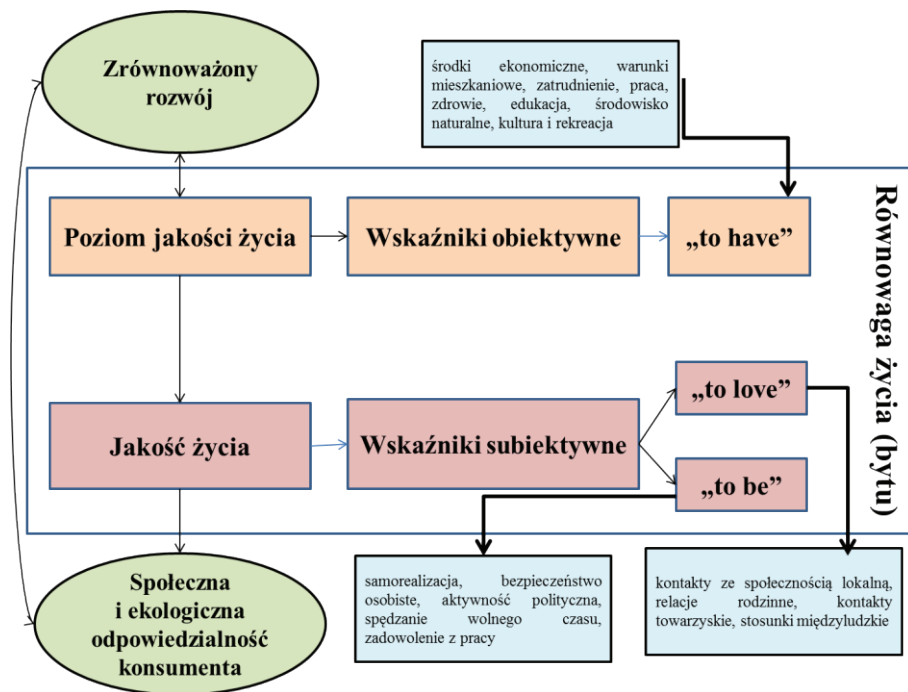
Zrównoważony rozwój

środki ekonomiczne, warunki mieszkaniowe, zatrudnienie, praca, zdrowie, edukacja, środowisko naturalne, kultura i rekreacja

Poziom jakości życia

Wskaźniki obiektywne

„to have”

Równowaga życia (bytu)

„to love”

Jakość życia

Wskaźniki subiektywne

„to be”

samorealizacja, bezpieczeństwo osobiste, aktywność polityczna, spędzanie wolnego czasu, zadowolenie z pracy

kontakty ze społecznością lokalną, relacje rodzinne, kontakty towarzyskie, stosunki międzyludzkie

Społeczna i ekologiczna odpowiedzialność konsumenta